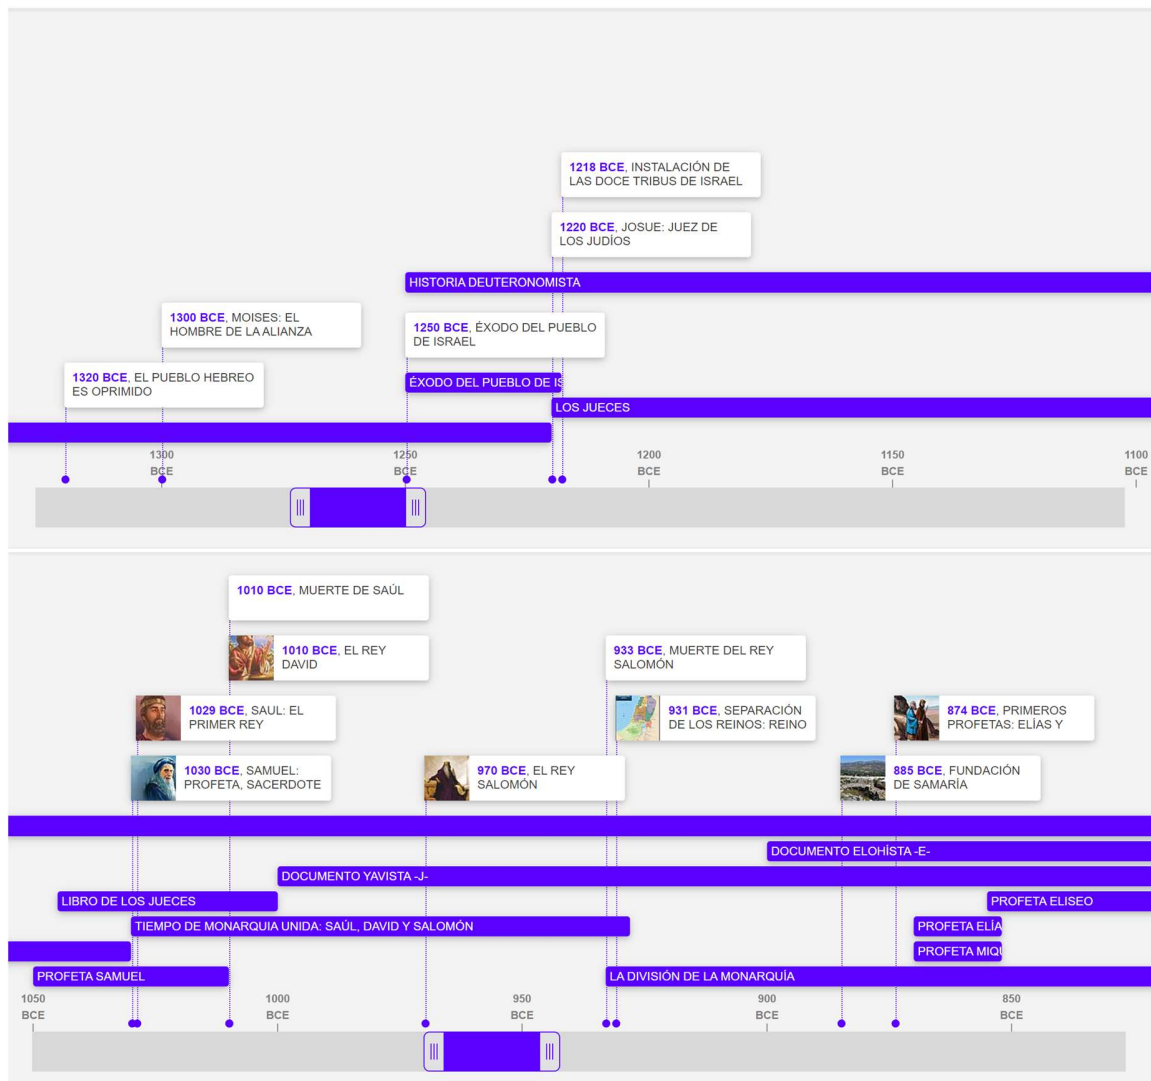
1218 BCE, INSTALACIÓN DE LAS DOCE TRIBUS DE ISRAEL

1220 BCE, JOSUE: JUEZ DE LOS JUDÍOS

HISTORIA DEUTERONOMISTA

1300 BCE, MOISES: EL HOMBRE DE LA ALIANZA

1250 BCE, ÉXODO DEL PUEBLO DE ISRAEL

1320 BCE, EL PUEBLO HEBREO ES OPRIMIDO

ÉXODO DEL PUEBLO DE IS

LOS JUECES

1300 BCE

1250 BCE

1200 BCE

1150 BCE

1100 BCE

|||

|||

1010 BCE, MUERTE DE SAÚL

1010 BCE, EL REY DAVID

933 BCE, MUERTE DEL REY SALOMÓN

1029 BCE, SAUL: EL PRIMER REY

931 BCE, SEPARACIÓN DE LOS REINOS: REINO

874 BCE, PRIMEROS PROFETAS: ELÍAS Y

1030 BCE, SAMUEL: PROFETA, SACERDOTE

970 BCE, EL REY SALOMÓN

885 BCE, FUNDACIÓN DE SAMARÍA

DOCUMENTO ELOHÍSTA -E-

DOCUMENTO YAVISTA -J-

LIBRO DE LOS JUECES

PROFETA ELISEO

TIEMPO DE MONARQUIA UNIDA: SAÚL, DAVID Y SALOMÓN

PROFETA ELÍA

PROFETA MIQU

PROFETA SAMUEL

LA DIVISIÓN DE LA MONARQUÍA

1050 BCE

1000 BCE

950 BCE

900 BCE

850 BCE

|||

|||